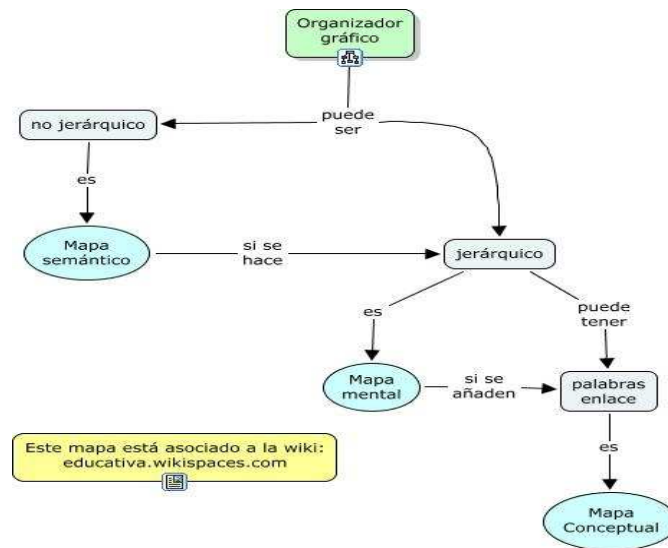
Organizador gráfico

puede ser

no jerárquico

es

Mapa semántico

si se hace

jerárquico

es

puede tener

Mapa mental

si se añaden

palabras enlace

es

Mapa Conceptual

Este mapa está asociado a la wiki: educativa.wikispaces.com